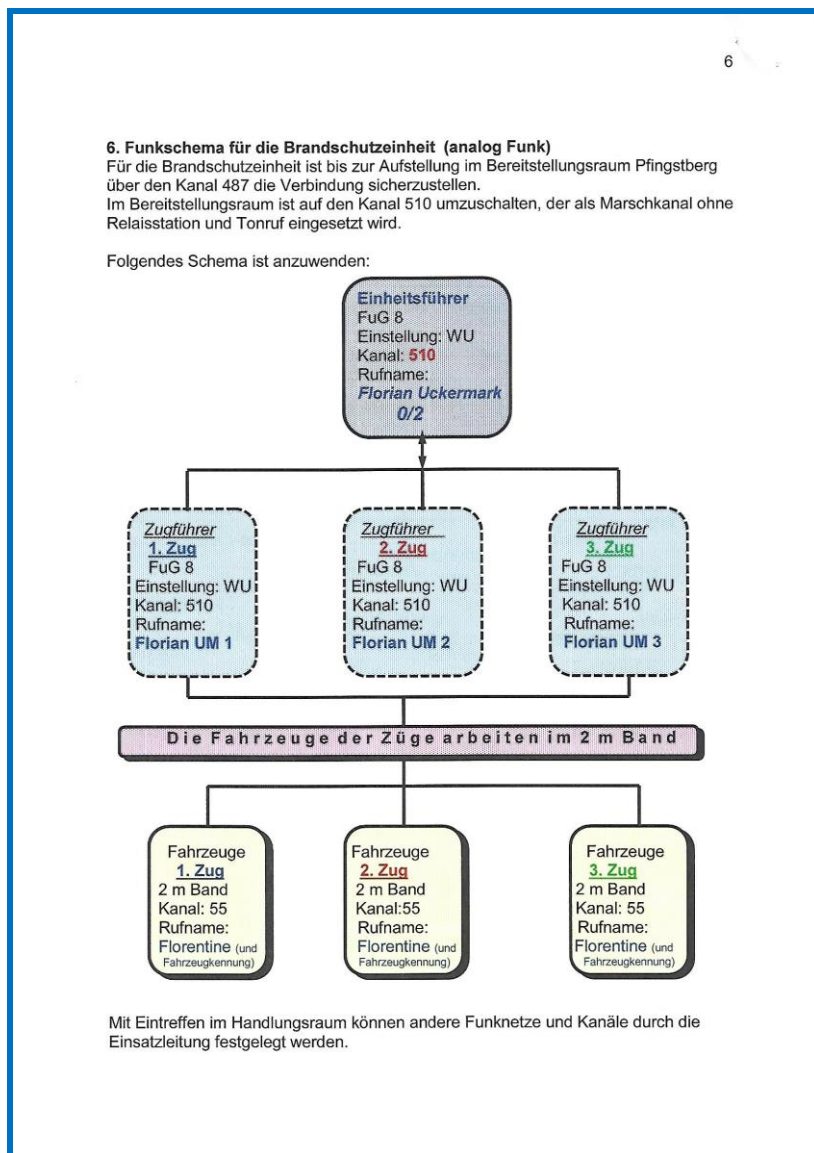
6

**6. Funkschema für die Brandschutzeinheit (analog Funk)**
Für die Brandschutzeinheit ist bis zur Aufstellung im Bereitstellungsraum Pfingstberg über den Kanal 487 die Verbindung sicherzustellen.
Im Bereitstellungsraum ist auf den Kanal 510 umzuschalten, der als Marschkanal ohne Relaisstation und Tonruf eingesetzt wird.

Folgendes Schema ist anzuwenden:

Einheitsführer
FuG 8
Einstellung: WU
Kanal: 510
Rufname:
Florian Uckermark 0/2

Zugführer
1. Zug
FuG 8
Einstellung: WU
Kanal: 510
Rufname:
Florian UM 1

Zugführer
2. Zug
FuG 8
Einstellung: WU
Kanal: 510
Rufname:
Florian UM 2

Zugführer
3. Zug
FuG 8
Einstellung: WU
Kanal: 510
Rufname:
Florian UM 3

Die Fahrzeuge der Züge arbeiten im 2 m Band

Fahrzeuge
1. Zug
2 m Band
Kanal: 55
Rufname:
Florentine (und Fahrzeugkennung)

Fahrzeuge
2. Zug
2 m Band
Kanal:55
Rufname:
Florentine (und Fahrzeugkennung)

Fahrzeuge
3. Zug
2 m Band
Kanal: 55
Rufname:
Florentine (und Fahrzeugkennung)

Mit Eintreffen im Handlungsraum können andere Funknetze und Kanäle durch die Einsatzleitung festgelegt werden.